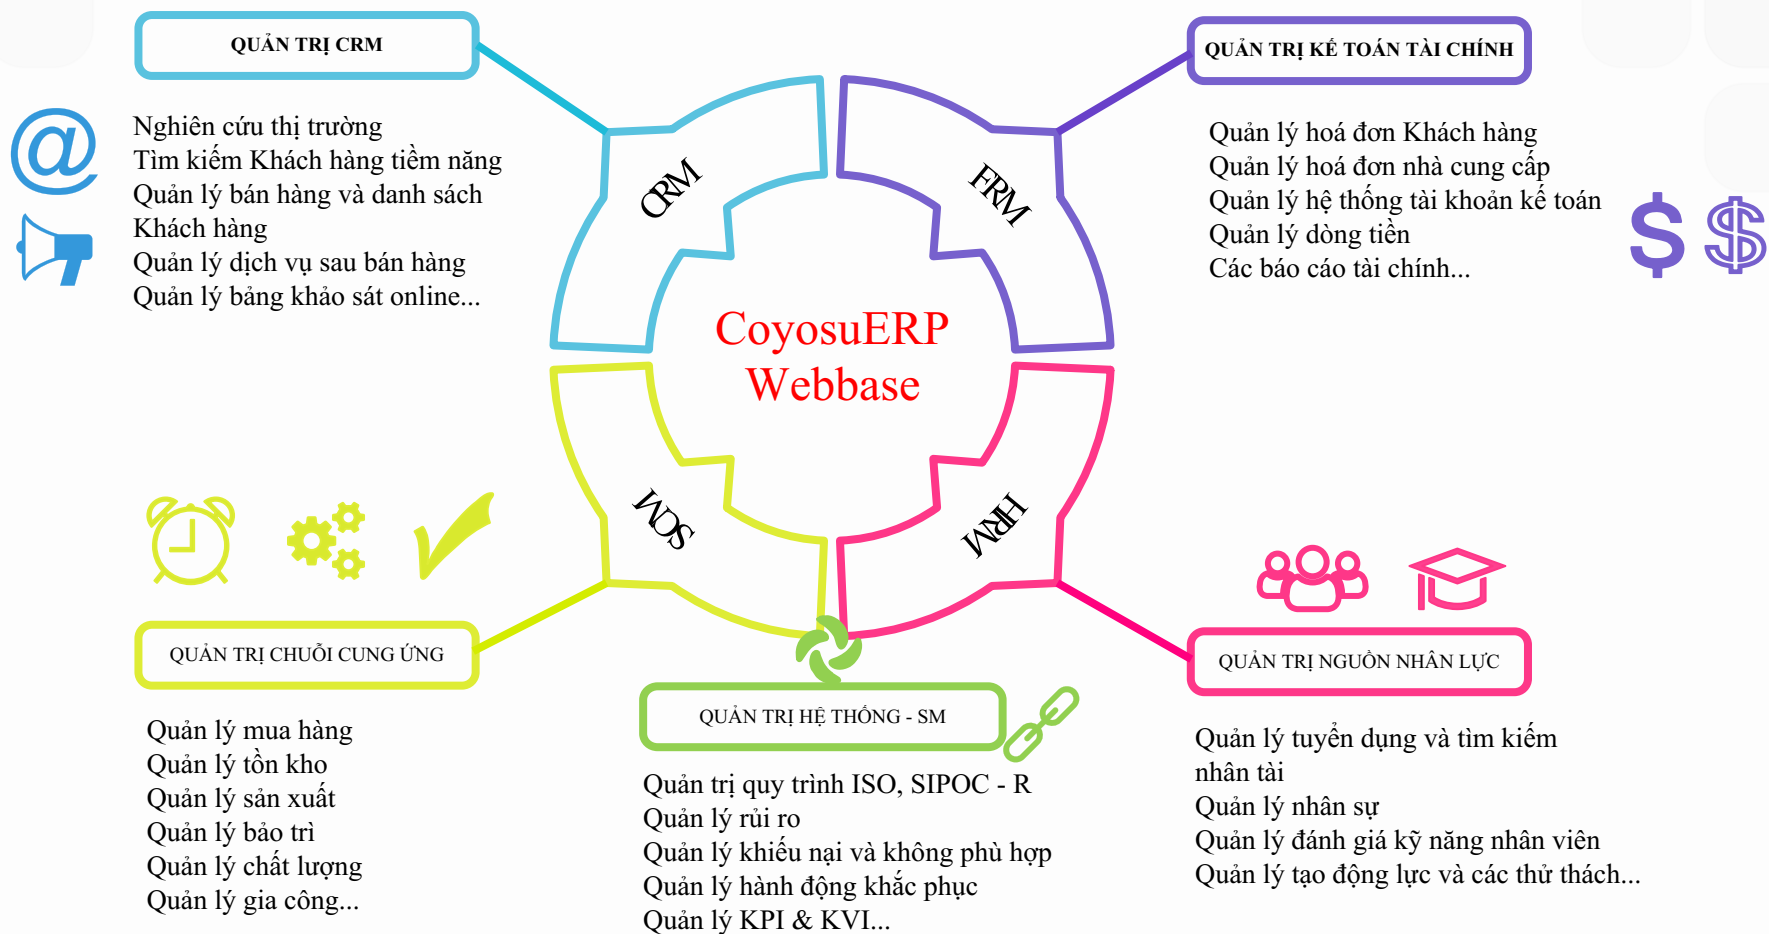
QUẢN TRỊ CRM

Nghiên cứu thị trường
Tìm kiếm Khách hàng tiềm năng
Quản lý bán hàng và danh sách Khách hàng
Quản lý dịch vụ sau bán hàng
Quản lý bảng khảo sát online...

QUẢN TRỊ KẾ TOÁN TÀI CHÍNH

Quản lý hoá đơn Khách hàng
Quản lý hoá đơn nhà cung cấp
Quản lý hệ thống tài khoản kế toán
Quản lý dòng tiền
Các báo cáo tài chính...

CRM

FRM

CoyosuERP
Webbase

SCM

HRM

QUẢN TRỊ CHUỖI CUNG ỨNG

Quản lý mua hàng
Quản lý tồn kho
Quản lý sản xuất
Quản lý bảo trì
Quản lý chất lượng
Quản lý gia công...

QUẢN TRỊ HỆ THỐNG - SM

Quản trị quy trình ISO, SIPOC - R
Quản lý rủi ro
Quản lý khiếu nại và không phù hợp
Quản lý hành động khắc phục
Quản lý KPI & KVI...

QUẢN TRỊ NGUỒN NHÂN LỰC

Quản lý tuyển dụng và tìm kiếm nhân tài
Quản lý nhân sự
Quản lý đánh giá kỹ năng nhân viên
Quản lý tạo động lực và các thử thách...